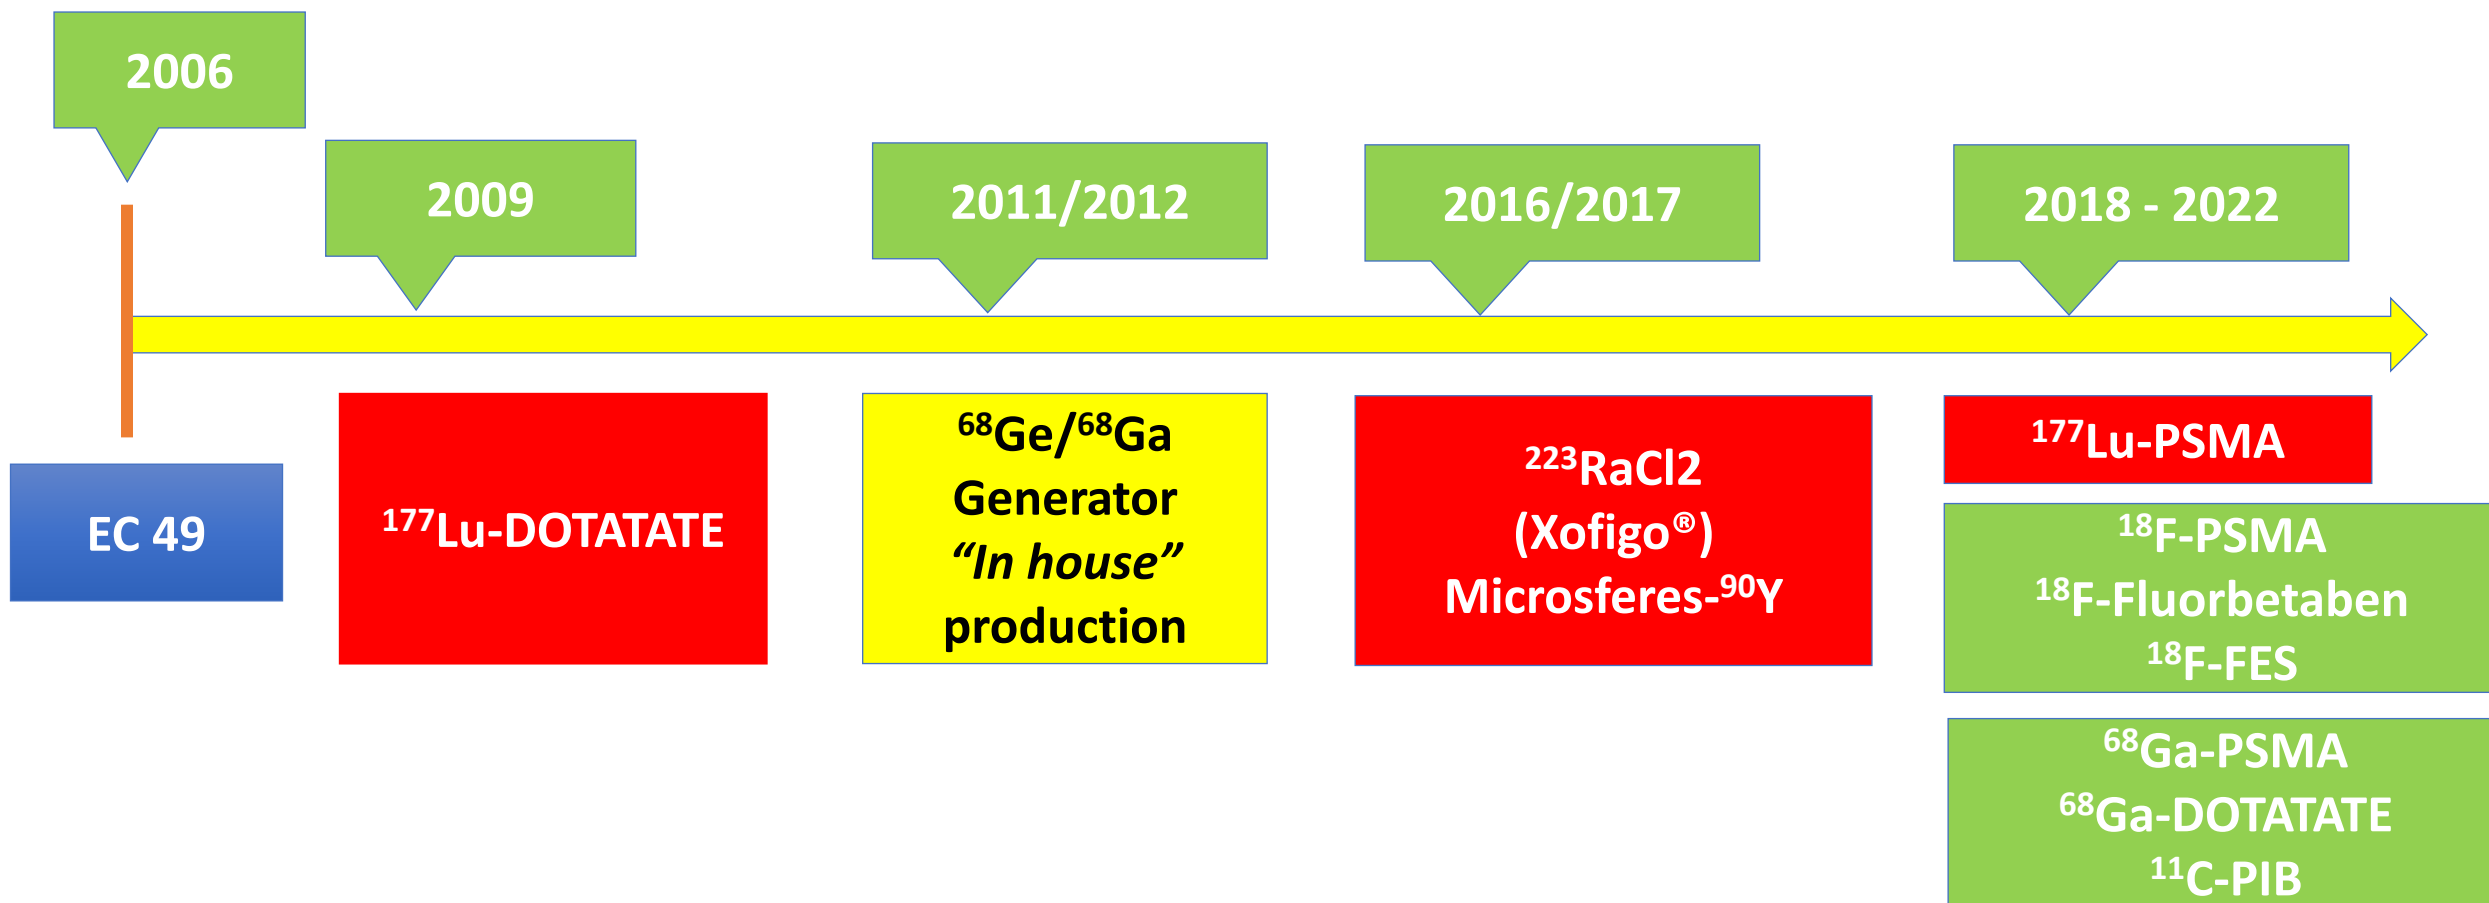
2006

2009

2011/2012

2016/2017

2018 - 2022

EC 49

$^{177}$Lu-DOTATATE

$^{68}$Ge/$^{68}$Ga Generator *“In house”* production

$^{223}$RaCl2 (Xofigo®) Microsferes-$^{90}$Y

$^{177}$Lu-PSMA

$^{18}$F-PSMA
$^{18}$F-Fluorbetaben
$^{18}$F-FES

$^{68}$Ga-PSMA
$^{68}$Ga-DOTATATE
$^{11}$C-PIB